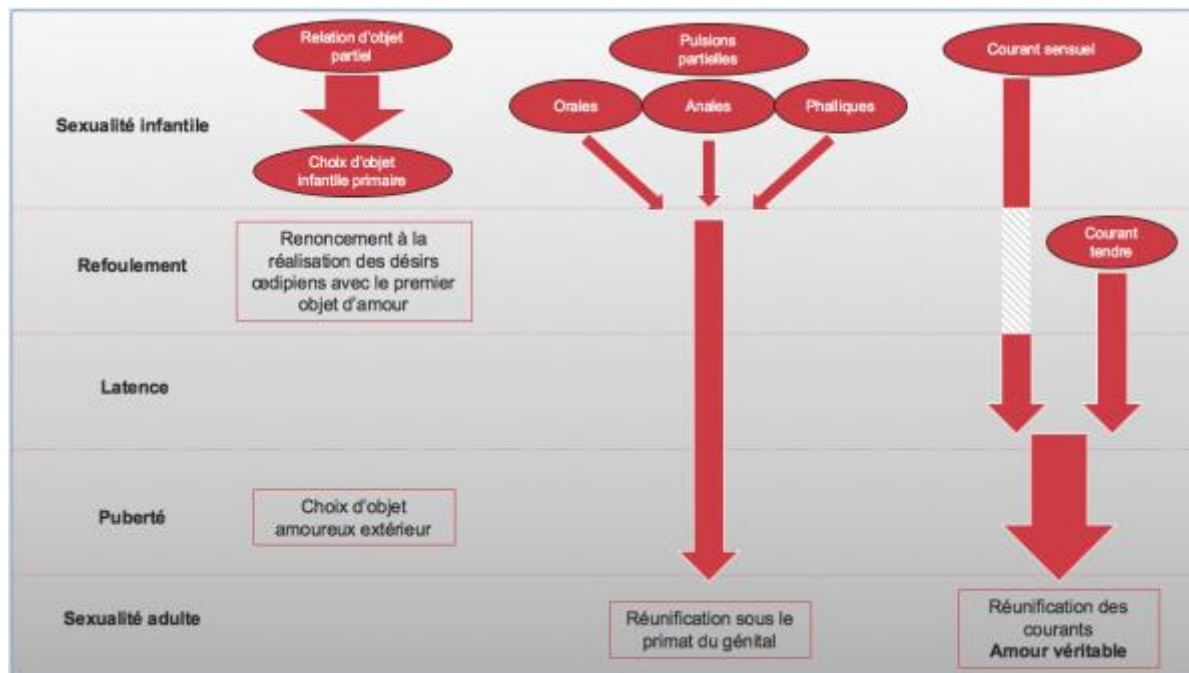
Relation d'objet partiel

Pulsions partielles

Courant sensuel

Sexualité infantile

Orales

Anales

Phalliques

Choix d'objet infantile primaire

Refoulement

Renoncement à la réalisation des désirs œdipiens avec le premier objet d'amour

Courant tendre

Latence

Puberté

Choix d'objet amoureux extérieur

Sexualité adulte

Réunification sous le primat du génital

Réunification des courants
**Amour véritable**